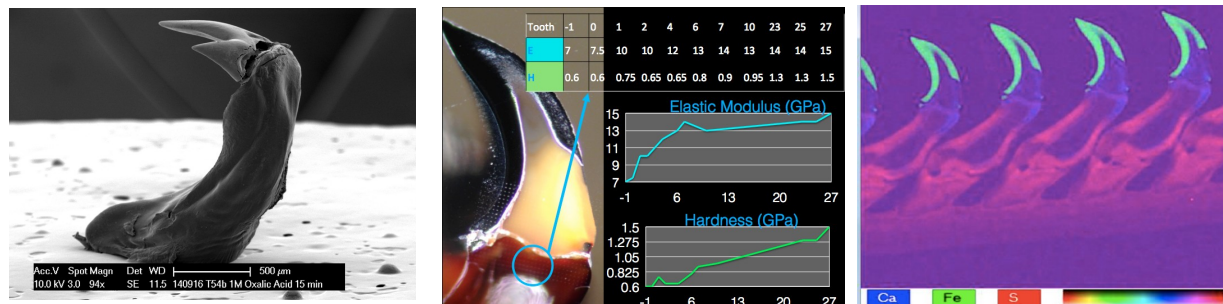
Acc.V Spot Magn Det WD 500 μm
10.0 kV 3.0 94x SE 11.5 140916 T54b 1M Oxalic Acid 15 min

| Tooth | -1 | 0 | 1 | 2 | 4 | 6 | 7 | 10 | 23 | 25 | 27 |
|---|---|---|---|---|---|---|---|---|---|---|---|
| E | 7 | 7.5 | 10 | 10 | 12 | 13 | 14 | 13 | 14 | 14 | 15 |
| H | 0.6 | 0.6 | 0.75 | 0.65 | 0.65 | 0.8 | 0.9 | 0.95 | 1.3 | 1.3 | 1.5 |

Elastic Modulus (GPa)
15
13
11
9
7
-1 6 13 20 27

Hardness (GPa)
1.5
1.275
1.05
0.825
0.6
-1 6 13 20 27

Ca Fe S